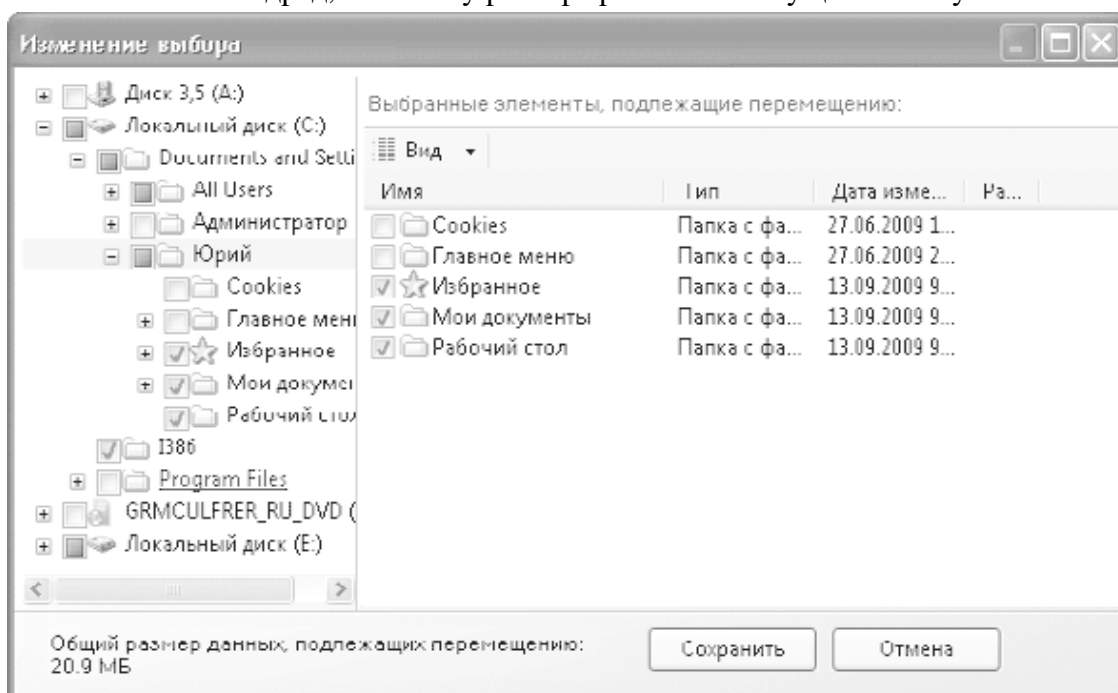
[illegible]

Изменение выбора

Диск 3,5 (A:)
Локальный диск (C:)
Documents and Setti
All Users
Администратор
Юрий
Cookies
Главное мені
Избранное
Мои докумеі
Рабочий стол
I386
Program Files
GRMCULFRER_RU_DVD (
Локальный диск (E:)

Выбранные элементы, подлежащие перемещению:

Вид

| Имя | Тип | Дата изме... | Ра... |
|---|---|---|---|
| Cookies | Папка с фа... | 27.06.2009 1... | |
| Главное меню | Папка с фа... | 27.06.2009 2... | |
| Избранное | Папка с фа... | 13.09.2009 9... | |
| Мои документы | Папка с фа... | 13.09.2009 9... | |
| Рабочий стол | Папка с фа... | 13.09.2009 9... | |

Общий размер данных, подлежащих перемещению:
20.9 МБ

Сохранить
Отмена